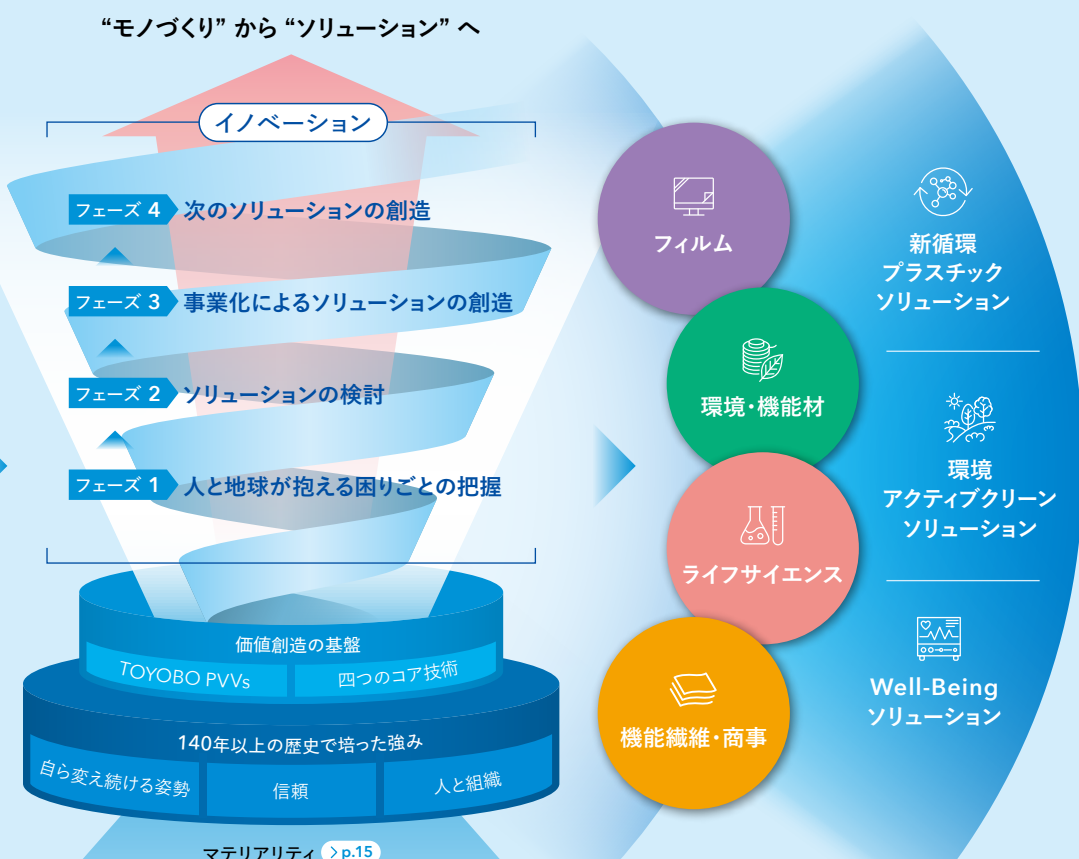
“モノづくり” から “ソリューション” へ

イノベーション

フェーズ 4 次のソリューションの創造

フェーズ 3 事業化によるソリューションの創造

フェーズ 2 ソリューションの検討

フェーズ 1 人と地球が抱える困りごとの把握

価値創造の基盤

TOYOBO PVVs

四つのコア技術

140年以上の歴史で培った強み

自ら変え続ける姿勢

信頼

人と組織

マテリアリティ > p.15

フィルム

環境・機能材

ライフサイエンス

機能繊維・商事

新循環
プラスチック
ソリューション

環境
アクティブクリーン
ソリューション

Well-Being
ソリューション